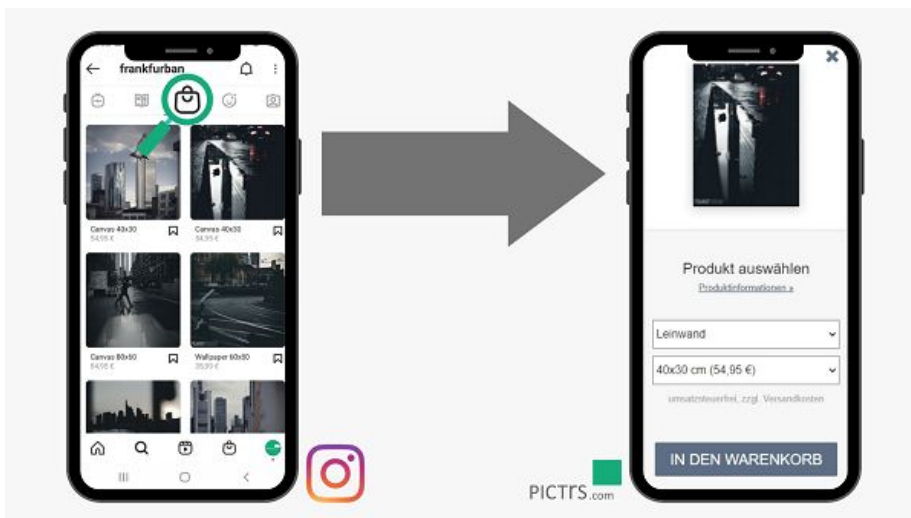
frankfurban

Canvas 40x30
54,95 €

Canvas 40x30
54,95 €

Canvas 80x60
54,95 €

Wallpaper 60x80
39,90 €

Produkt auswählen

Produktinformationen »

Leinwand

40x30 cm (54,95 €)

umsatzsteuerfrei, zzgl. Versandkosten

IN DEN WARENKORB

PICTRS.com